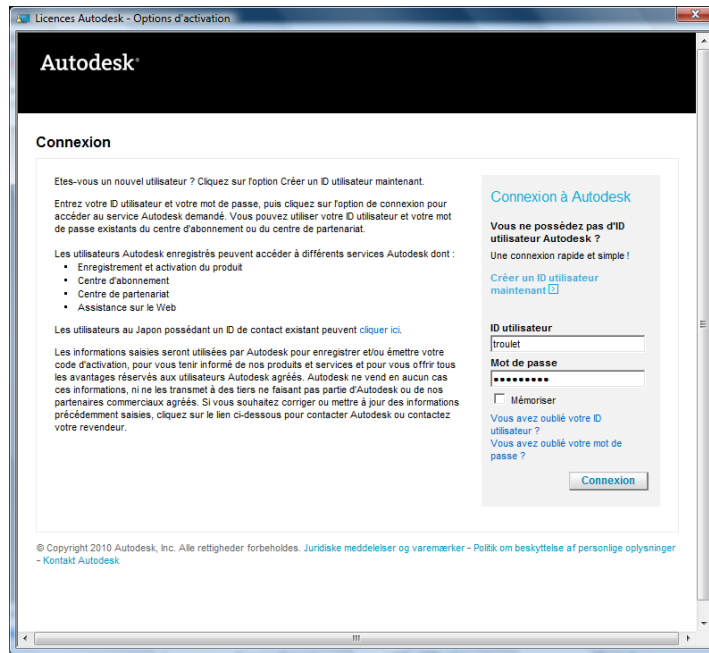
Licences Autodesk - Options d'activation

Autodesk®

Connexion

Etes-vous un nouvel utilisateur ? Cliquez sur l'option Créer un ID utilisateur maintenant.

Entrez votre ID utilisateur et votre mot de passe, puis cliquez sur l'option de connexion pour accéder au service Autodesk demandé. Vous pouvez utiliser votre ID utilisateur et votre mot de passe existants du centre d'abonnement ou du centre de partenariat.

Les utilisateurs Autodesk enregistrés peuvent accéder à différents services Autodesk dont :
- Enregistrement et activation du produit
- Centre d'abonnement
- Centre de partenariat
- Assistance sur le Web

Les utilisateurs au Japon possédant un ID de contact existant peuvent cliquer ici.

Les informations saisies seront utilisées par Autodesk pour enregistrer et/ou émettre votre code d'activation, pour vous tenir informé de nos produits et services et pour vous offrir tous les avantages réservés aux utilisateurs Autodesk agréés. Autodesk ne vend en aucun cas ces informations, ni ne les transmet à des tiers ne faisant pas partie d'Autodesk ou de nos partenaires commerciaux agréés. Si vous souhaitez corriger ou mettre à jour des informations précédemment saisies, cliquez sur le lien ci-dessous pour contacter Autodesk ou contactez votre revendeur.

Connexion à Autodesk

Vous ne possédez pas d'ID utilisateur Autodesk ?

Une connexion rapide et simple !

Créer un ID utilisateur maintenant

ID utilisateur

troulet

Mot de passe

•••••••••

Mémoriser

Vous avez oublié votre ID utilisateur ?

Vous avez oublié votre mot de passe ?

Connexion

© Copyright 2010 Autodesk, Inc. Alle rettigheder forbeholdes. Juridiske meddelelser og varemærker - Politik om beskyttelse af personlige oplysninger - Kontakt Autodesk